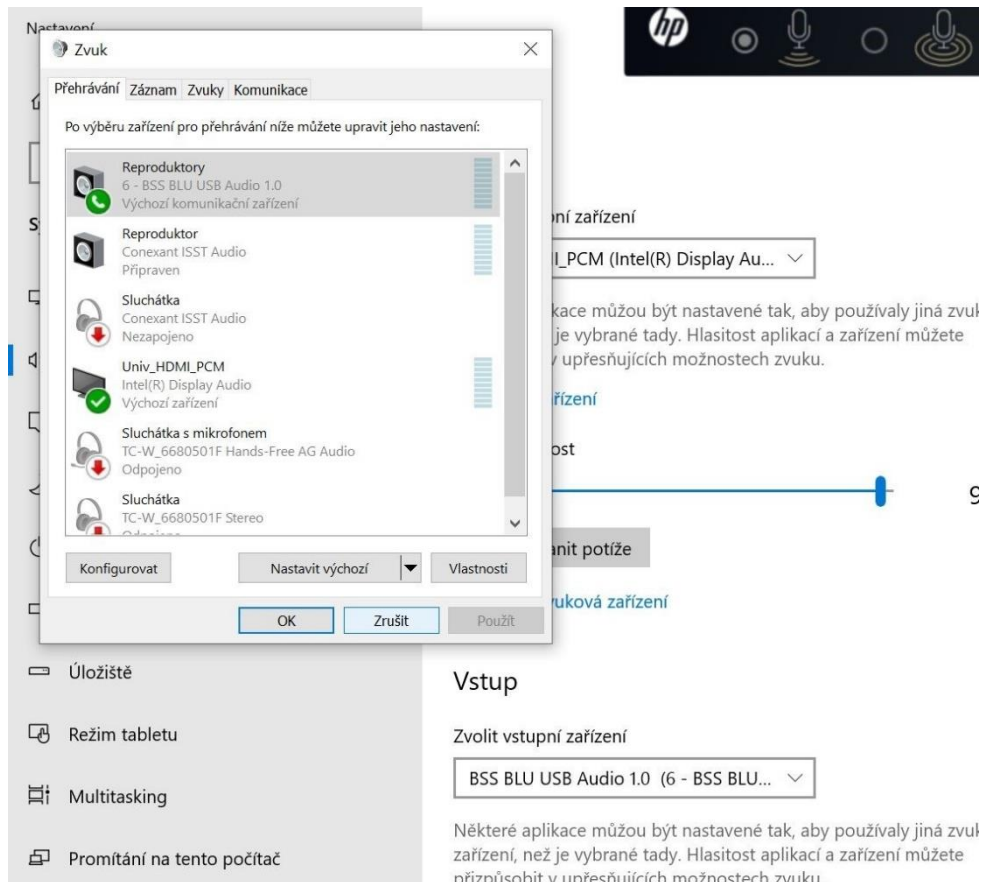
Nastavení

Zvuk

Přehrávání Záznam Zvuky Komunikace

Po výběru zařízení pro přehrávání níže můžete upravit jeho nastavení:

Reproduktory
6 - BSS BLU USB Audio 1.0
Výchozí komunikační zařízení

Reproduktor
Conexant ISST Audio
Připraven

Sluchátka
Conexant ISST Audio
Nezapojeno

Univ_HDMI_PCM
Intel(R) Display Audio
Výchozí zařízení

Sluchátka s mikrofonem
TC-W_6680501F Hands-Free AG Audio
Odpojeno

Sluchátka
TC-W_6680501F Stereo
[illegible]

Konfigurovat

Nastavit výchozí

Vlastnosti

OK

Zrušit

Použít

ní zařízení

I_PCM (Intel(R) Display Au...

kace můžou být nastavené tak, aby používaly jiná zvuk je vybrané tady. Hlasitost aplikací a zařízení můžete upřesňujících možnostech zvuku.

řízení

ost

9

anit potíže

uková zařízení

Úložiště

Režim tabletu

Multitasking

Promítání na tento počítač

Vstup

Zvolit vstupní zařízení

BSS BLU USB Audio 1.0 (6 - BSS BLU...

Některé aplikace můžou být nastavené tak, aby používaly jiná zvuk zařízení, než je vybrané tady. Hlasitost aplikací a zařízení můžete přizpůsobit v upřesňujících možnostech zvuku.